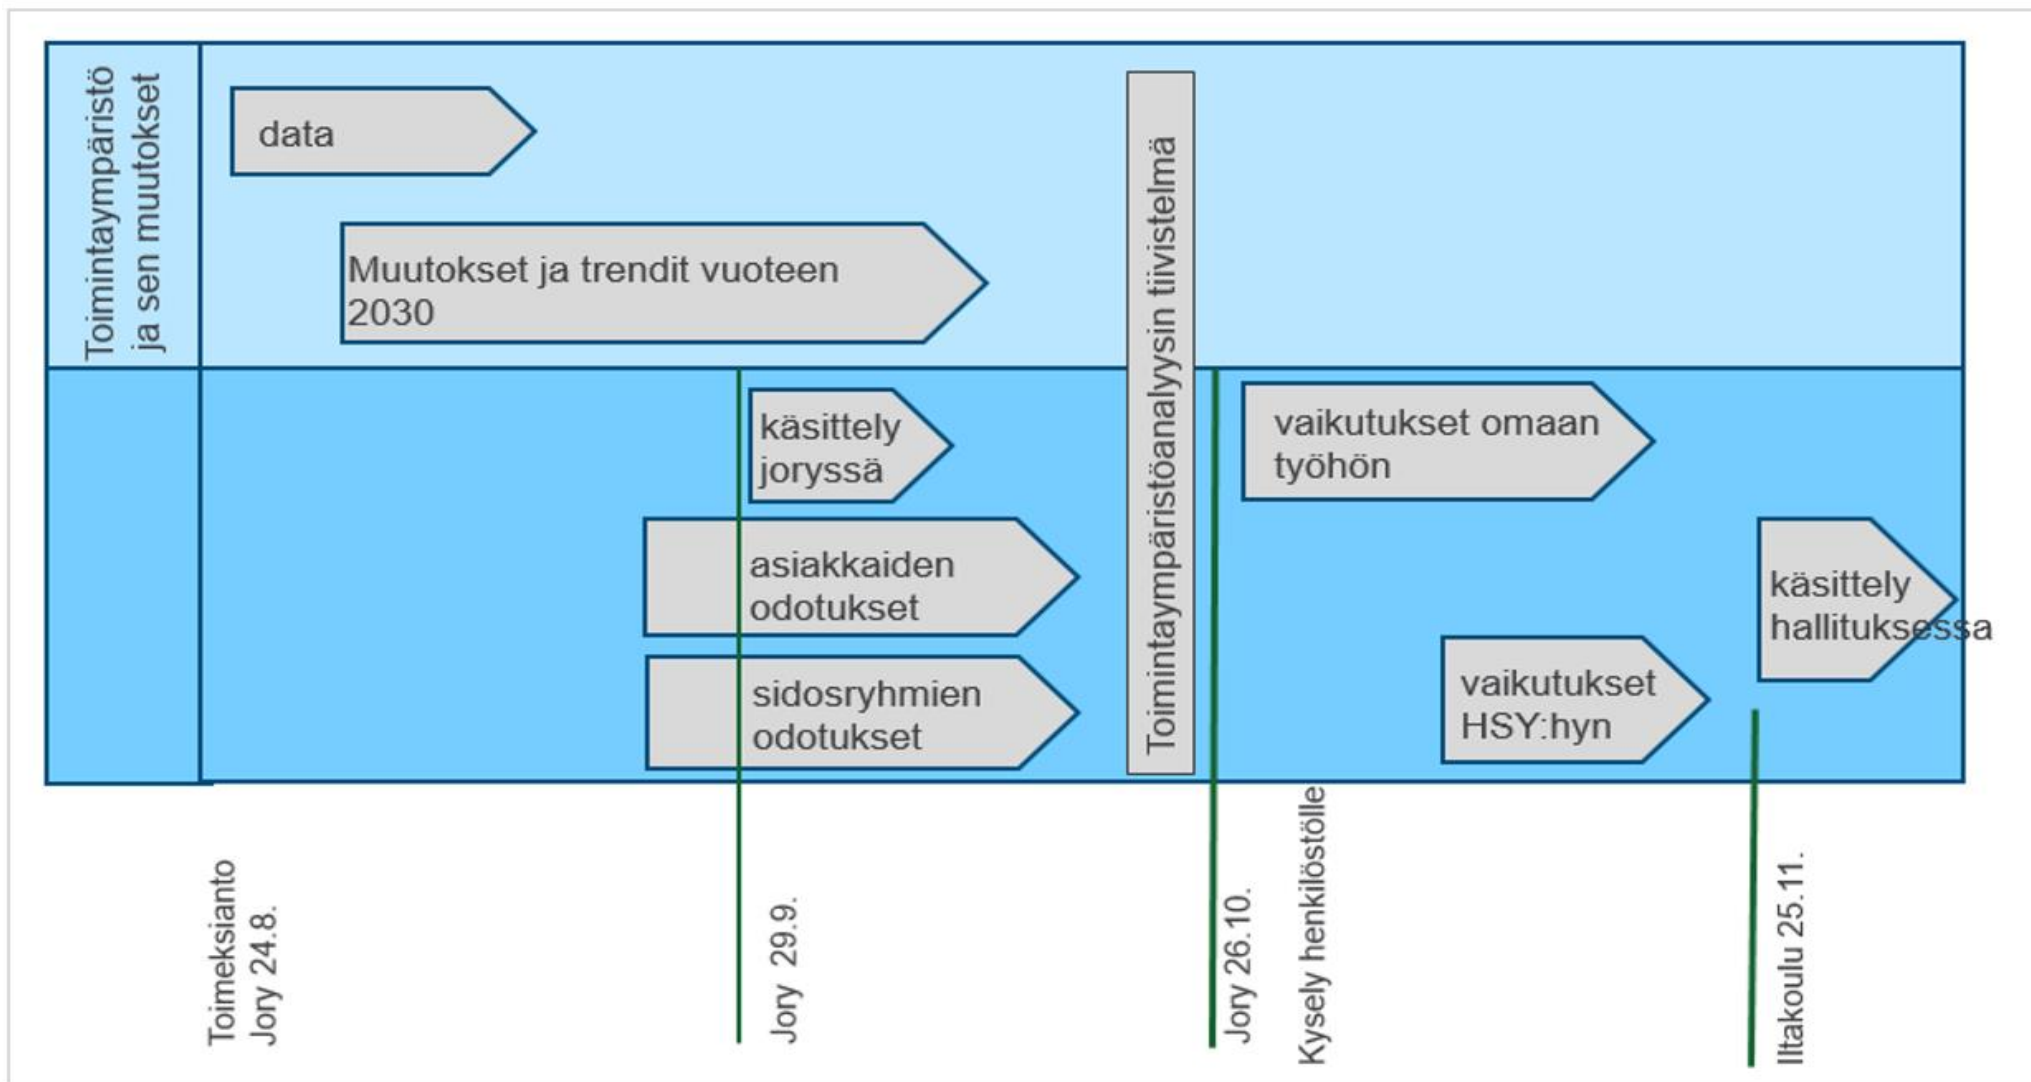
Toimintaympäristö ja sen muutokset

data

Muutokset ja trendit vuoteen 2030

käsittely joryssä

asiakkaiden odotukset

sidosryhmien odotukset

Toimintaympäristöanalyysin tiivistelmä

vaikutukset omaan työhön

vaikutukset HSY:hyn

käsittely hallituksessa

Toimeksianto Jory 24.8.

Jory 29.9.

Jory 26.10.

Kysely henkilöstölle

Iltakoulu 25.11.